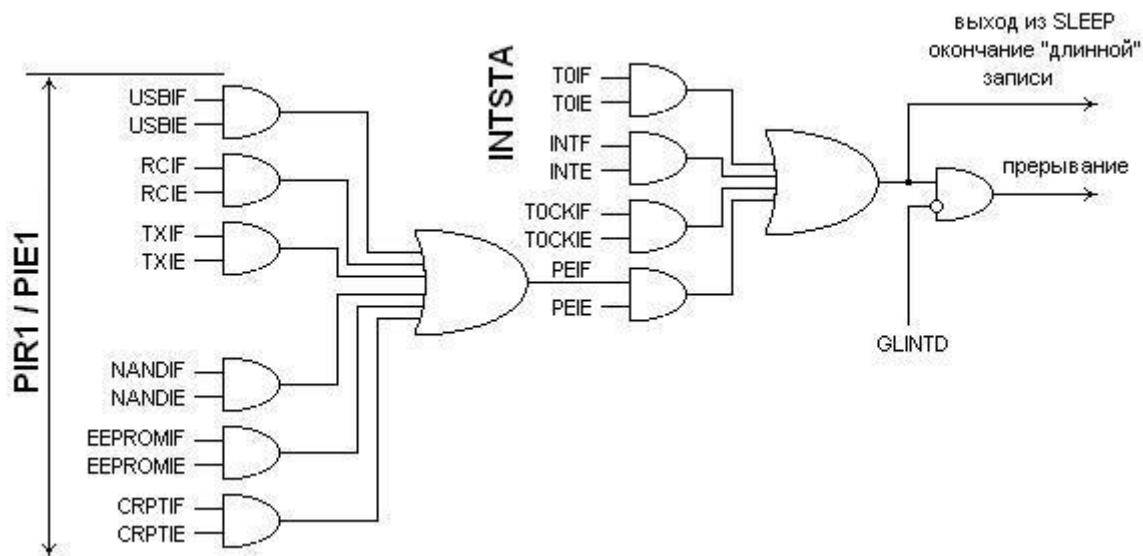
PIR1 / PIE1

USBIF
USBIE
RCIF
RCIE
TXIF
TXIE
NANDIF
NANDIE
EEPROMIF
EEPROMIE
CRPTIF
CRPTIE

INTSTA

T0IF
T0IE
INTF
INTE
T0CKIF
T0CKIE
PEIF
PEIE

выход из SLEEP окончание "длинной" записи

прерывание

GLINTD